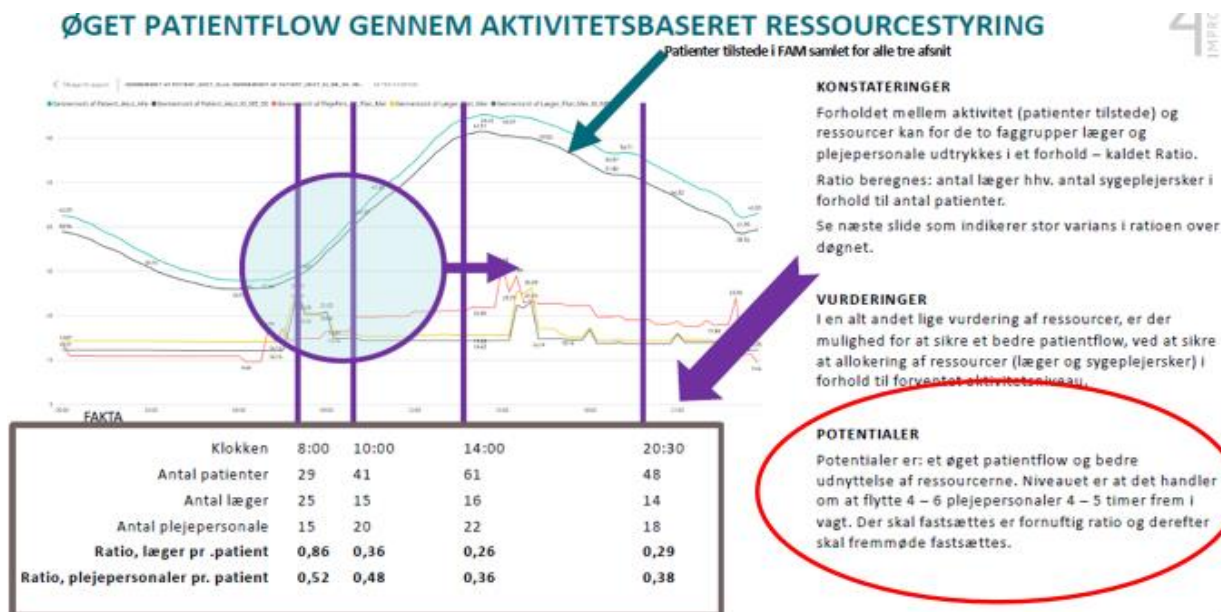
ØGET PATIENTFLOW GENNEM AKTIVITETSBASERET RESSOURCESTYRING

Patienter tilstede i FAM samlet for alle tre afsnit

KONSTATERINGER

Forholdet mellem aktivitet (patienter tilstede) og ressourcer kan for de to faggrupper læger og plejepersonale udtrykkes i et forhold – kaldet Ratio.

Ratio beregnes: antal læger hhv. antal sygeplejersker i forhold til antal patienter.

Se næste slide som indikerer stor varians i ratioen over døgnet.

VURDERINGER

I en alt andet lige vurdering af ressourcer, er der mulighed for at sikre et bedre patientflow, ved at sikre at allokering af ressourcer (læger og sygeplejersker) i forhold til forventet aktivitetsniveau.

FAKTA

| Klokken | 8:00 | 10:00 | 14:00 | 20:30 |
|---|---|---|---|---|
| Antal patienter | 29 | 41 | 61 | 48 |
| Antal læger | 25 | 15 | 16 | 14 |
| Antal plejepersonale | 15 | 20 | 22 | 18 |
| **Ratio, læger pr .patient** | **0,86** | **0,36** | **0,26** | **0,29** |
| **Ratio, plejepersonaler pr. patient** | **0,52** | **0,48** | **0,36** | **0,38** |

POTENTIALER

Potentialer er: et øget patientflow og bedre udnyttelse af ressourcerne. Niveauet er at det handler om at flytte 4 – 6 plejepersonaler 4 – 5 timer frem i vagt. Der skal fastsættes er fornuftig ratio og derefter skal fremmøde fastsættes.

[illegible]